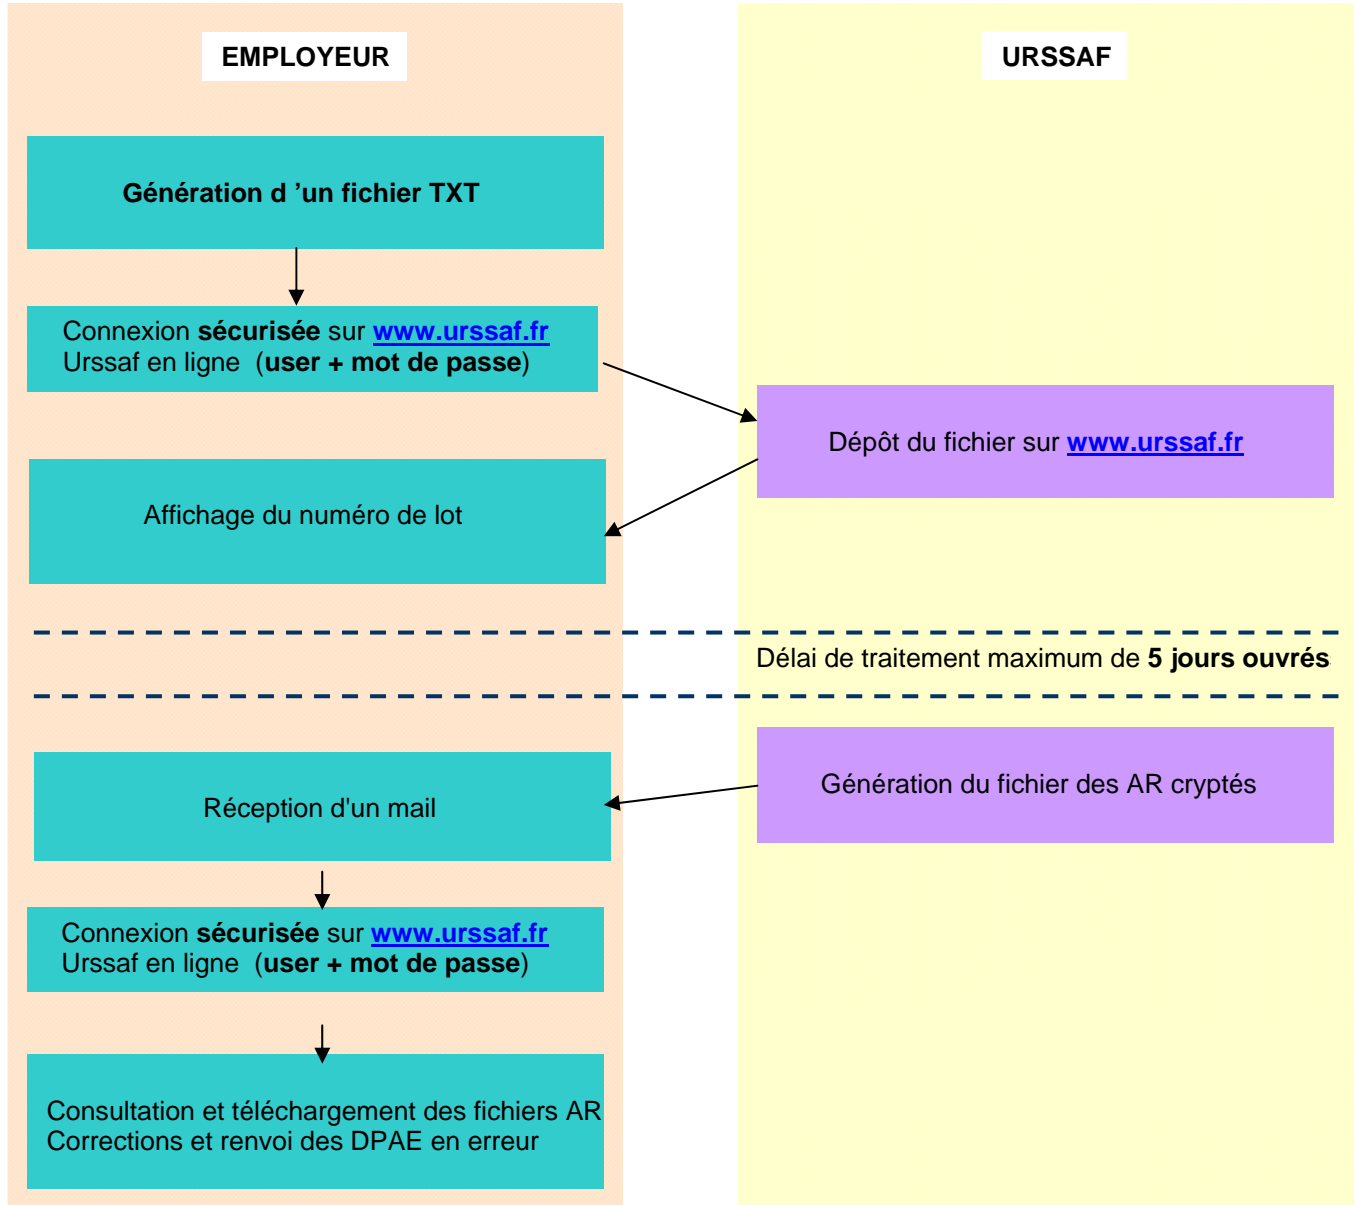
EMPLOYEUR

URSSAF

Génération d ’un fichier TXT

Connexion sécurisée sur www.urssaf.fr
Urssaf en ligne (user + mot de passe)

Dépôt du fichier sur www.urssaf.fr

Affichage du numéro de lot

Délai de traitement maximum de 5 jours ouvrés

Génération du fichier des AR cryptés

Réception d'un mail

Connexion sécurisée sur www.urssaf.fr
Urssaf en ligne (user + mot de passe)

Consultation et téléchargement des fichiers AR
Corrections et renvoi des DPAE en erreur